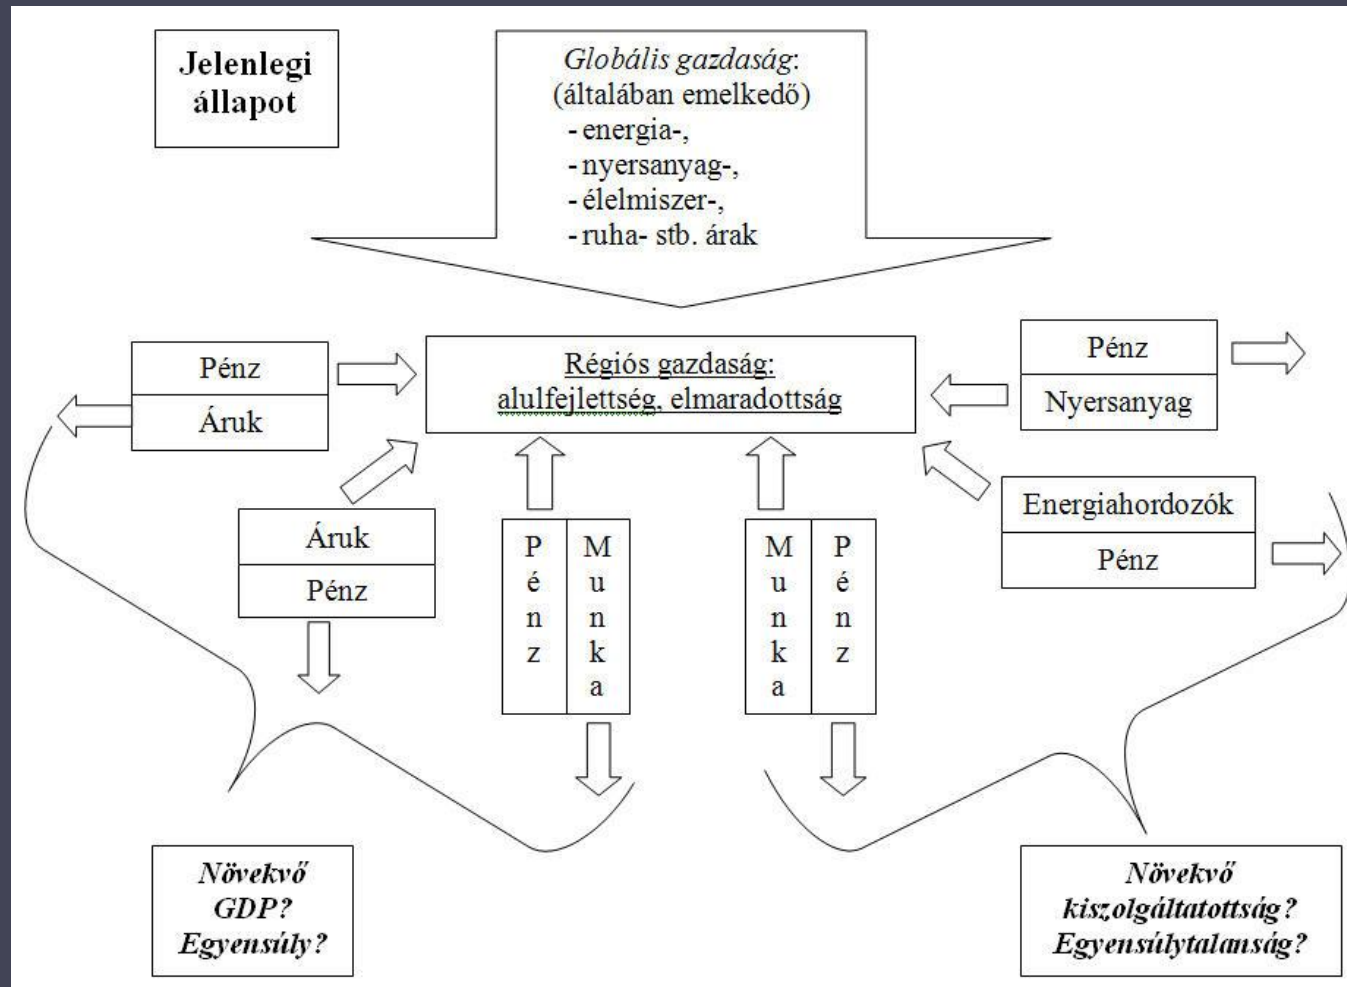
Jelenlegi állapot

Globális gazdaság:
(általában emelkedő)
- energia-,
- nyersanyag-,
- élelmiszer-,
- ruha- stb. árak

Pénz
Áruk

Régiós gazdaság:
alulfejlettség, elmaradottság

Pénz
Nyersanyag

Áruk
Pénz

Pénz
Munka

Munka
Pénz

Energiahordozók
Pénz

Növekvő GDP? Egyensúly?

Növekvő kiszolgáltatottság? Egyensúlytalanság?